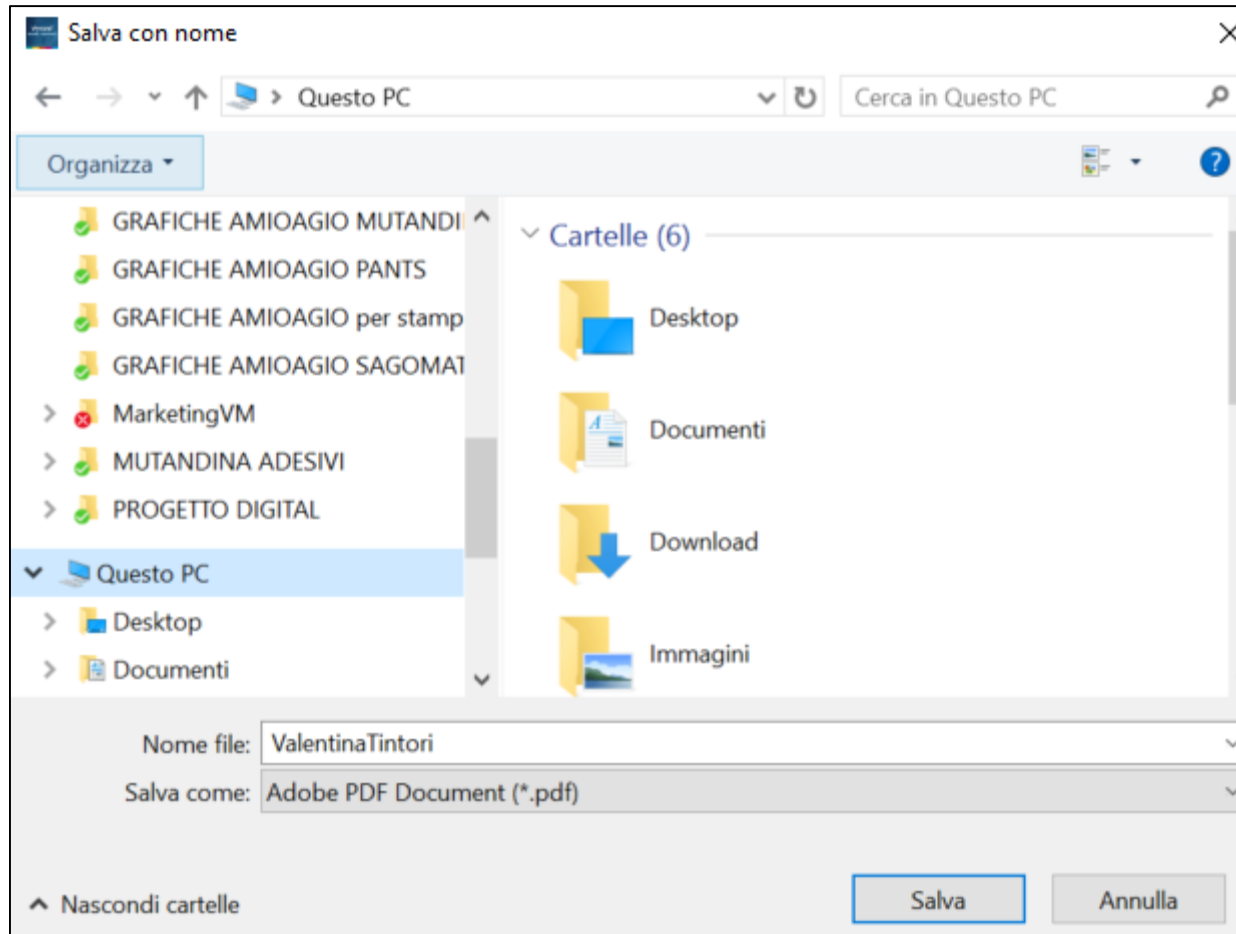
Salva con nome

Questo PC

Cerca in Questo PC

Organizza

GRAFICHE AMIOAGIO MUTANDI

GRAFICHE AMIOAGIO PANTS

GRAFICHE AMIOAGIO per stamp

GRAFICHE AMIOAGIO SAGOMAT

MarketingVM

MUTANDINA ADESIVI

PROGETTO DIGITAL

Questo PC

Desktop

Documenti

Cartelle (6)

Desktop

Documenti

Download

Immagini

Nome file: ValentinaTintori

Salva come: Adobe PDF Document (*.pdf)

Nascondi cartelle

Salva

Annulla